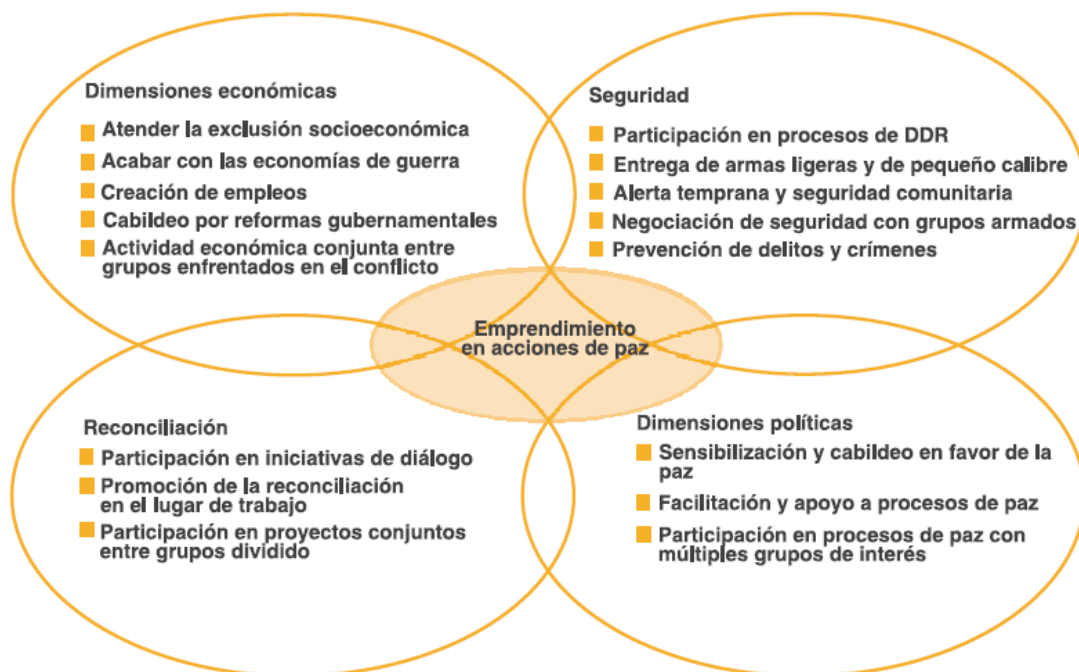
Dimensiones económicas

Atender la exclusión socioeconómica
Acabar con las economías de guerra
Creación de empleos
Cabildeo por reformas gubernamentales
Actividad económica conjunta entre grupos enfrentados en el conflicto

Seguridad

Participación en procesos de DDR
Entrega de armas ligeras y de pequeño calibre
Alerta temprana y seguridad comunitaria
Negociación de seguridad con grupos armados
Prevención de delitos y crímenes

Emprendimiento en acciones de paz

Reconciliación

Participación en iniciativas de diálogo
Promoción de la reconciliación en el lugar de trabajo
Participación en proyectos conjuntos entre grupos dividido

Dimensiones políticas

Sensibilización y cabildeo en favor de la paz
Facilitación y apoyo a procesos de paz
Participación en procesos de paz con múltiples grupos de interés